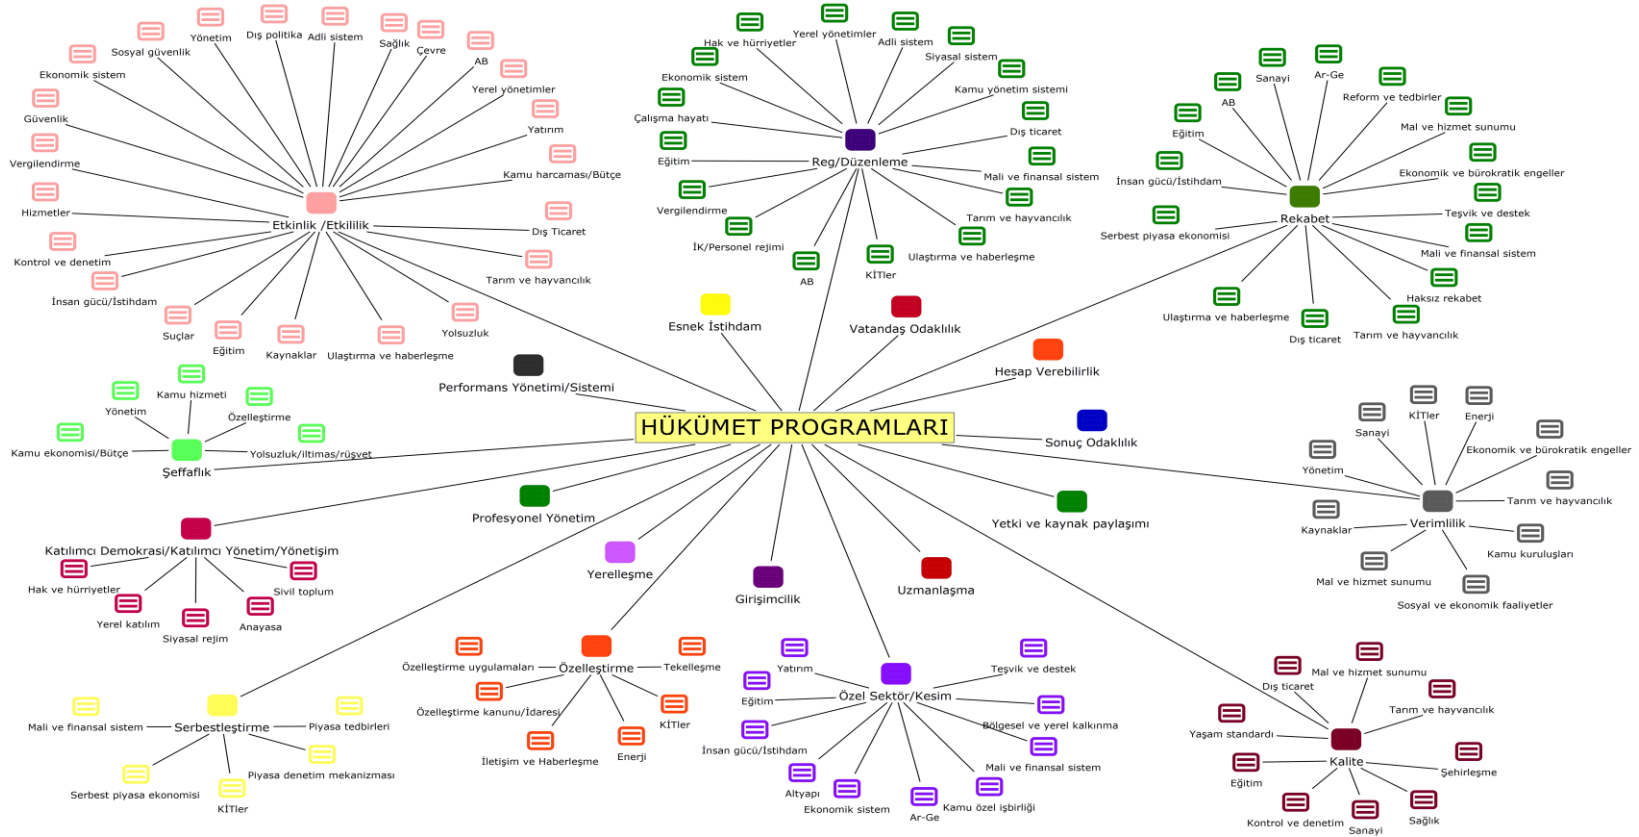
HÜKÜMET PROGRAMLARI

Etkinlik /Etkililik
Yönetim
Dış politika
Adli sistem
Sağlık
Çevre
Sosyal güvenlik
AB
Ekonomik sistem
Yerel yönetimler
Güvenlik
Yatırım
Vergilendirme
Kamu harcaması/Bütçe
Hizmetler
Dış Ticaret
Kontrol ve denetim
Tarım ve hayvancılık
İnsan gücü/İstihdam
Yolsuzluk
Suçlar
Eğitim
Kaynaklar
Ulaştırma ve haberleşme

Reg/Düzenleme
Yerel yönetimler
Hak ve hürriyetler
Adli sistem
Siyasal sistem
Ekonomik sistem
Kamu yönetim sistemi
Çalışma hayatı
Dış ticaret
Eğitim
Mali ve finansal sistem
Vergilendirme
Tarım ve hayvancılık
İK/Personel rejimi
Ulaştırma ve haberleşme
AB
KİTler

Rekabet
Sanayi
Ar-Ge
AB
Reform ve tedbirler
Eğitim
Mal ve hizmet sunumu
İnsan gücü/İstihdam
Ekonomik ve bürokratik engeller
Teşvik ve destek
Serbest piyasa ekonomisi
Mali ve finansal sistem
Haksız rekabet
Ulaştırma ve haberleşme
Dış ticaret
Tarım ve hayvancılık

Esnek İstihdam
Vatandaş Odaklılık
Hesap Verebilirlik
Performans Yönetimi/Sistemi
Sonuç Odaklılık

Şeffaflık
Kamu hizmeti
Yönetim
Özelleştirme
Kamu ekonomisi/Bütçe
Yolsuzluk/iltimas/rüşvet

Verimlilik
KİTler
Enerji
Sanayi
Ekonomik ve bürokratik engeller
Yönetim
Tarım ve hayvancılık
Kaynaklar
Kamu kuruluşları
Mal ve hizmet sunumu
Sosyal ve ekonomik faaliyetler

Profesyonel Yönetim
Yetki ve kaynak paylaşımı

Katılımcı Demokrasi/Katılımcı Yönetim/Yönetişim
Hak ve hürriyetler
Sivil toplum
Yerel katılım
Siyasal rejim
Anayasa

Yerelleşme
Girişimcilik
Uzmanlaşma

Özelleştirme
Özelleştirme uygulamaları
Tekelleşme
Özelleştirme kanunu/İdaresi
KİTler
İletişim ve Haberleşme
Enerji

Özel Sektör/Kesim
Yatırım
Teşvik ve destek
Eğitim
Bölgesel ve yerel kalkınma
İnsan gücü/İstihdam
Mali ve finansal sistem
Altyapı
Ekonomik sistem
Ar-Ge
Kamu özel işbirliği

Serbestleştirme
Mali ve finansal sistem
Piyasa tedbirleri
Piyasa denetim mekanizması
Serbest piyasa ekonomisi
KİTler

Kalite
Mal ve hizmet sunumu
Dış ticaret
Tarım ve hayvancılık
Yaşam standardı
Eğitim
Şehirleşme
Kontrol ve denetim
Sanayi
Sağlık